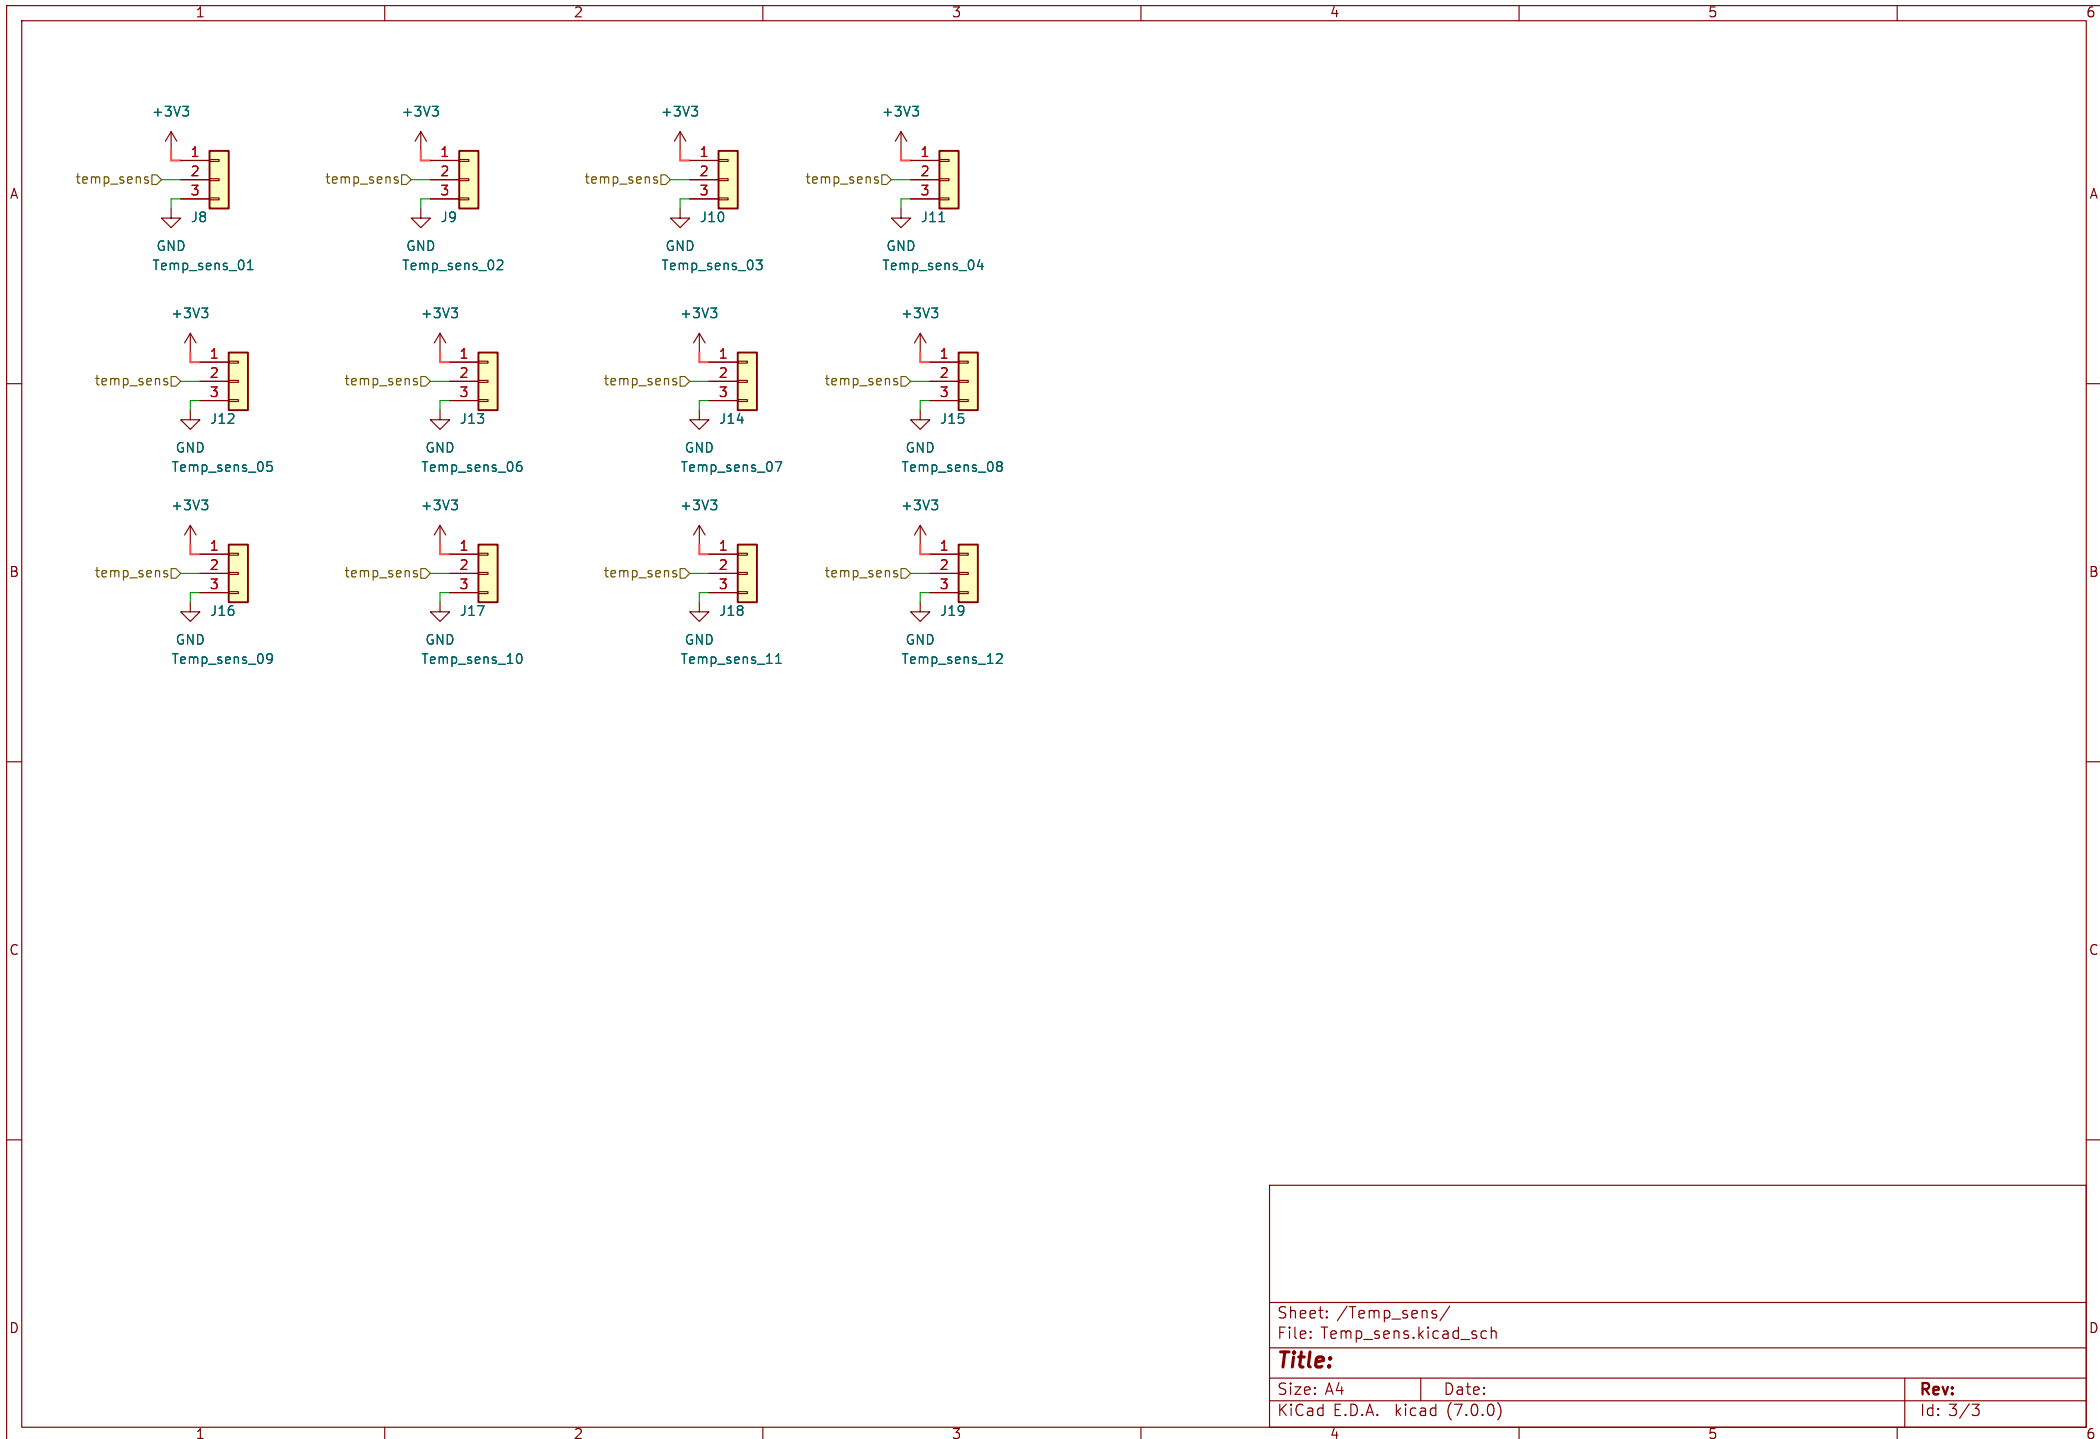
1 2 3 4 5 6

A

+3V3
1
temp_sens 2
3
J8
GND
Temp_sens_01

+3V3
1
temp_sens 2
3
J9
GND
Temp_sens_02

+3V3
1
temp_sens 2
3
J10
GND
Temp_sens_03

+3V3
1
temp_sens 2
3
J11
GND
Temp_sens_04

+3V3
1
temp_sens 2
3
J12
GND
Temp_sens_05

+3V3
1
temp_sens 2
3
J13
GND
Temp_sens_06

+3V3
1
temp_sens 2
3
J14
GND
Temp_sens_07

+3V3
1
temp_sens 2
3
J15
GND
Temp_sens_08

B

+3V3
1
temp_sens 2
3
J16
GND
Temp_sens_09

+3V3
1
temp_sens 2
3
J17
GND
Temp_sens_10

+3V3
1
temp_sens 2
3
J18
GND
Temp_sens_11

+3V3
1
temp_sens 2
3
J19
GND
Temp_sens_12

C

D

Sheet: /Temp_sens/
File: Temp_sens.kicad_sch

Title:

| Size: A4 | Date: | Rev: |
|---|---|---|
| KiCad E.D.A. kicad (7.0.0) | | Id: 3/3 |

1 2 3 4 5 6